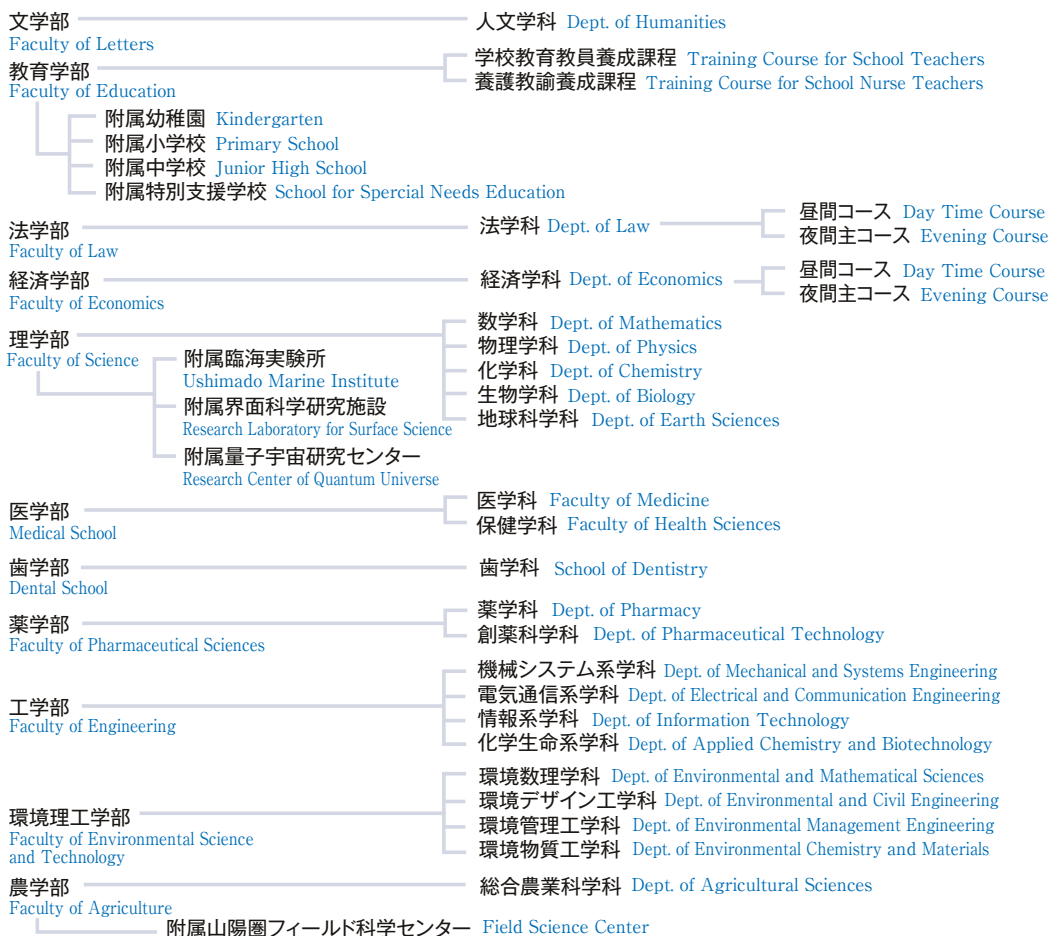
文学部
Faculty of Letters

人文学科 Dept. of Humanities

教育学部
Faculty of Education

学校教育教員養成課程 Training Course for School Teachers
養護教諭養成課程 Training Course for School Nurse Teachers

附属幼稚園 Kindergarten
附属小学校 Primary School
附属中学校 Junior High School
附属特別支援学校 School for Spercial Needs Education

法学部
Faculty of Law

法学科 Dept. of Law

昼間コース Day Time Course
夜間主コース Evening Course

経済学部
Faculty of Economics

経済学科 Dept. of Economics

昼間コース Day Time Course
夜間主コース Evening Course

理学部
Faculty of Science

附属臨海実験所
Ushimado Marine Institute
附属界面科学研究施設
Research Laboratory for Surface Science
附属量子宇宙研究センター
Research Center of Quantum Universe

数学科 Dept. of Mathematics
物理学科 Dept. of Physics
化学科 Dept. of Chemistry
生物学科 Dept. of Biology
地球科学科 Dept. of Earth Sciences

医学部
Medical School

医学科 Faculty of Medicine
保健学科 Faculty of Health Sciences

歯学部
Dental School

歯学科 School of Dentistry

薬学部
Faculty of Pharmaceutical Sciences

薬学科 Dept. of Pharmacy
創薬科学科 Dept. of Pharmaceutical Technology

工学部
Faculty of Engineering

機械システム系学科 Dept. of Mechanical and Systems Engineering
電気通信系学科 Dept. of Electrical and Communication Engineering
情報系学科 Dept. of Information Technology
化学生命系学科 Dept. of Applied Chemistry and Biotechnology

環境理工学部
Faculty of Environmental Science and Technology

環境数理学科 Dept. of Environmental and Mathematical Sciences
環境デザイン工学科 Dept. of Environmental and Civil Engineering
環境管理工学科 Dept. of Environmental Management Engineering
環境物質工学科 Dept. of Environmental Chemistry and Materials

農学部
Faculty of Agriculture

総合農業科学科 Dept. of Agricultural Sciences

附属山陽圏フィールド科学センター Field Science Center